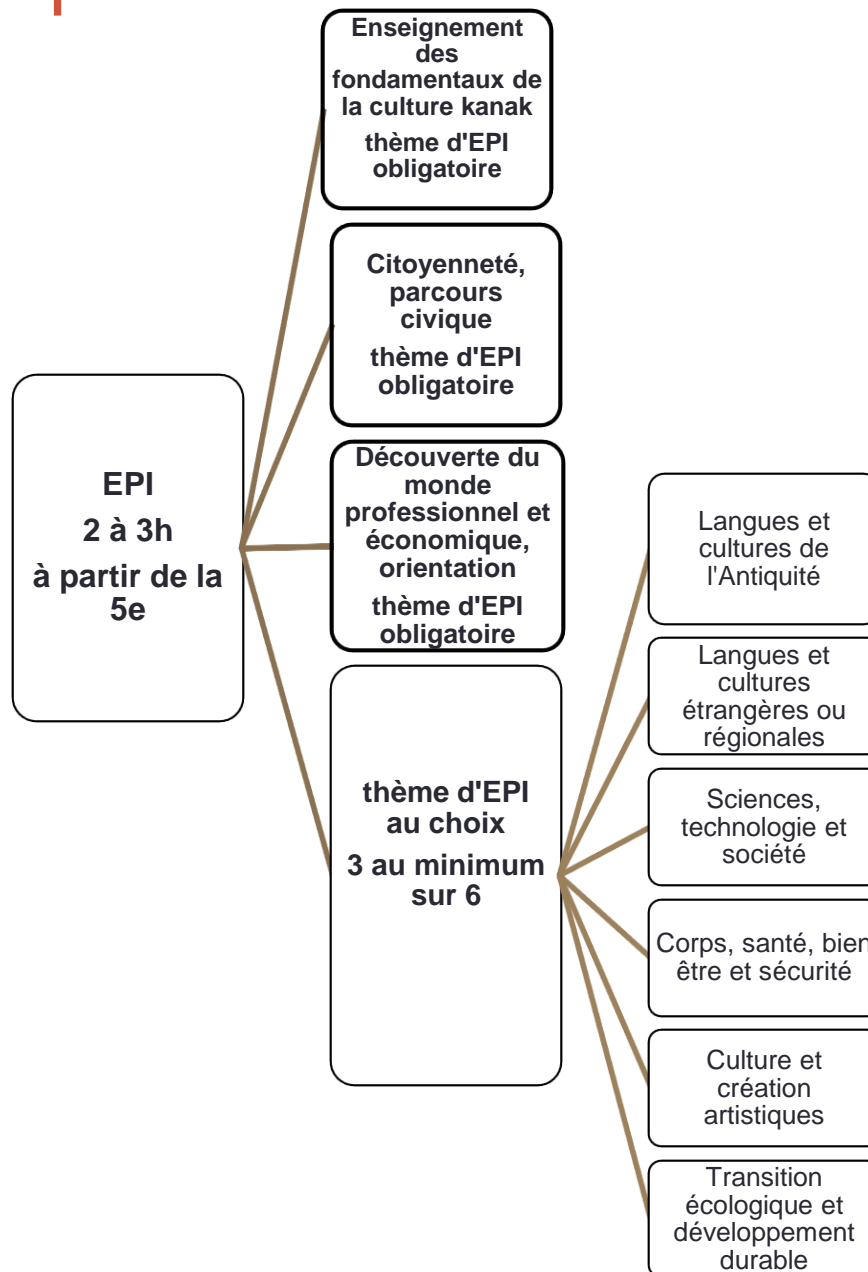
EPI
2 à 3h
à partir de la 5e

Enseignement des fondamentaux de la culture kanak
thème d'EPI obligatoire

Citoyenneté, parcours civique
thème d'EPI obligatoire

Découverte du monde professionnel et économique, orientation
thème d'EPI obligatoire

thème d'EPI au choix
3 au minimum sur 6

Langues et cultures de l'Antiquité

Langues et cultures étrangères ou régionales

Sciences, technologie et société

Corps, santé, bien être et sécurité

Culture et création artistiques

Transition écologique et développement durable